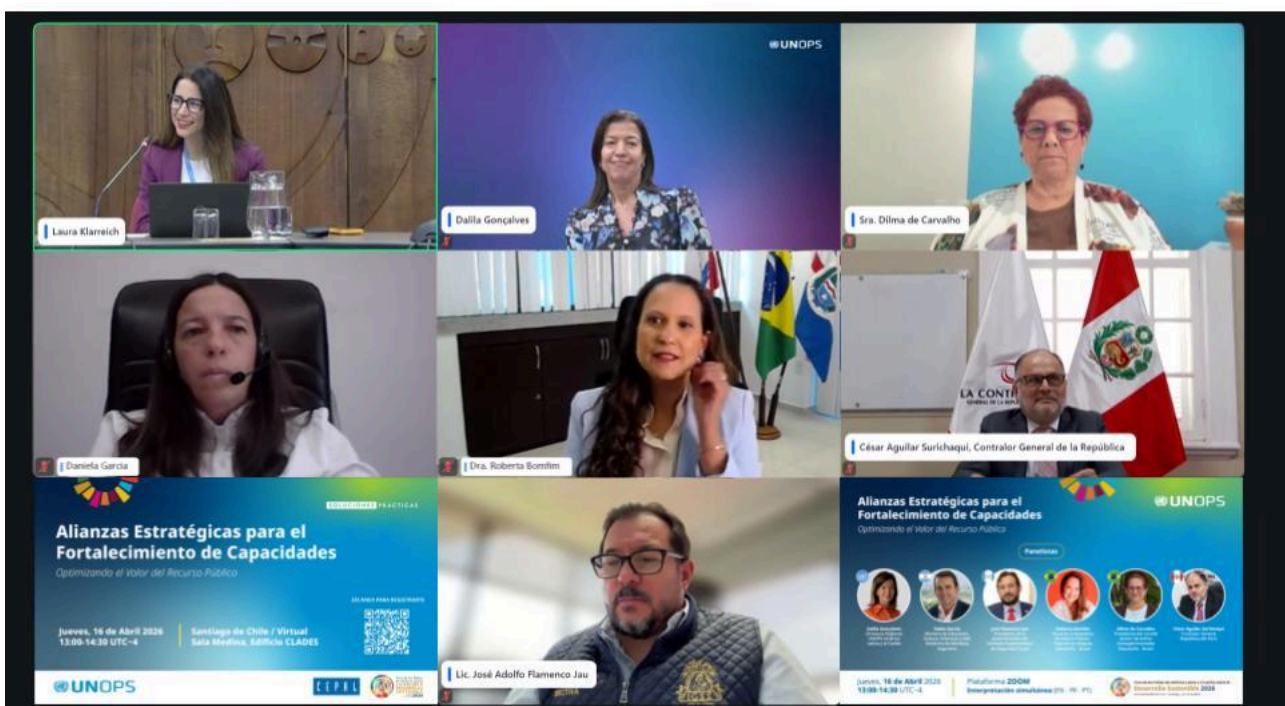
Laura Klarreich

UNOPS

Dalila Gonçalves

Sra. Dilma de Carvalho

Daniela Garcia

Dra. Roberta Bomfim

LA CONTR

César Aguilar Surichaqui, Contralor General de la República

SOLUCIONES PRÁCTICAS

Alianzas Estratégicas para el Fortalecimiento de Capacidades

Optimizando el Valor del Recurso Público

ESCANEA PARA REGISTRARTE

Jueves, 16 de Abril 2026 13:00-14:30 UTC-4

Santiago de Chile / Virtual Sala Medina, Edificio CLADES

UNOPS

CEPAL

Lic. José Adolfo Flamenco Jau

Alianzas Estratégicas para el Fortalecimiento de Capacidades

Optimizando el Valor del Recurso Público

UNOPS

Panelistas

Jueves, 16 de Abril 2026 13:00-14:30 UTC-4

Plataforma ZOOM Interpretación simultánea (ES - EN - PT)

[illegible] Desarrollo Sostenible 2026